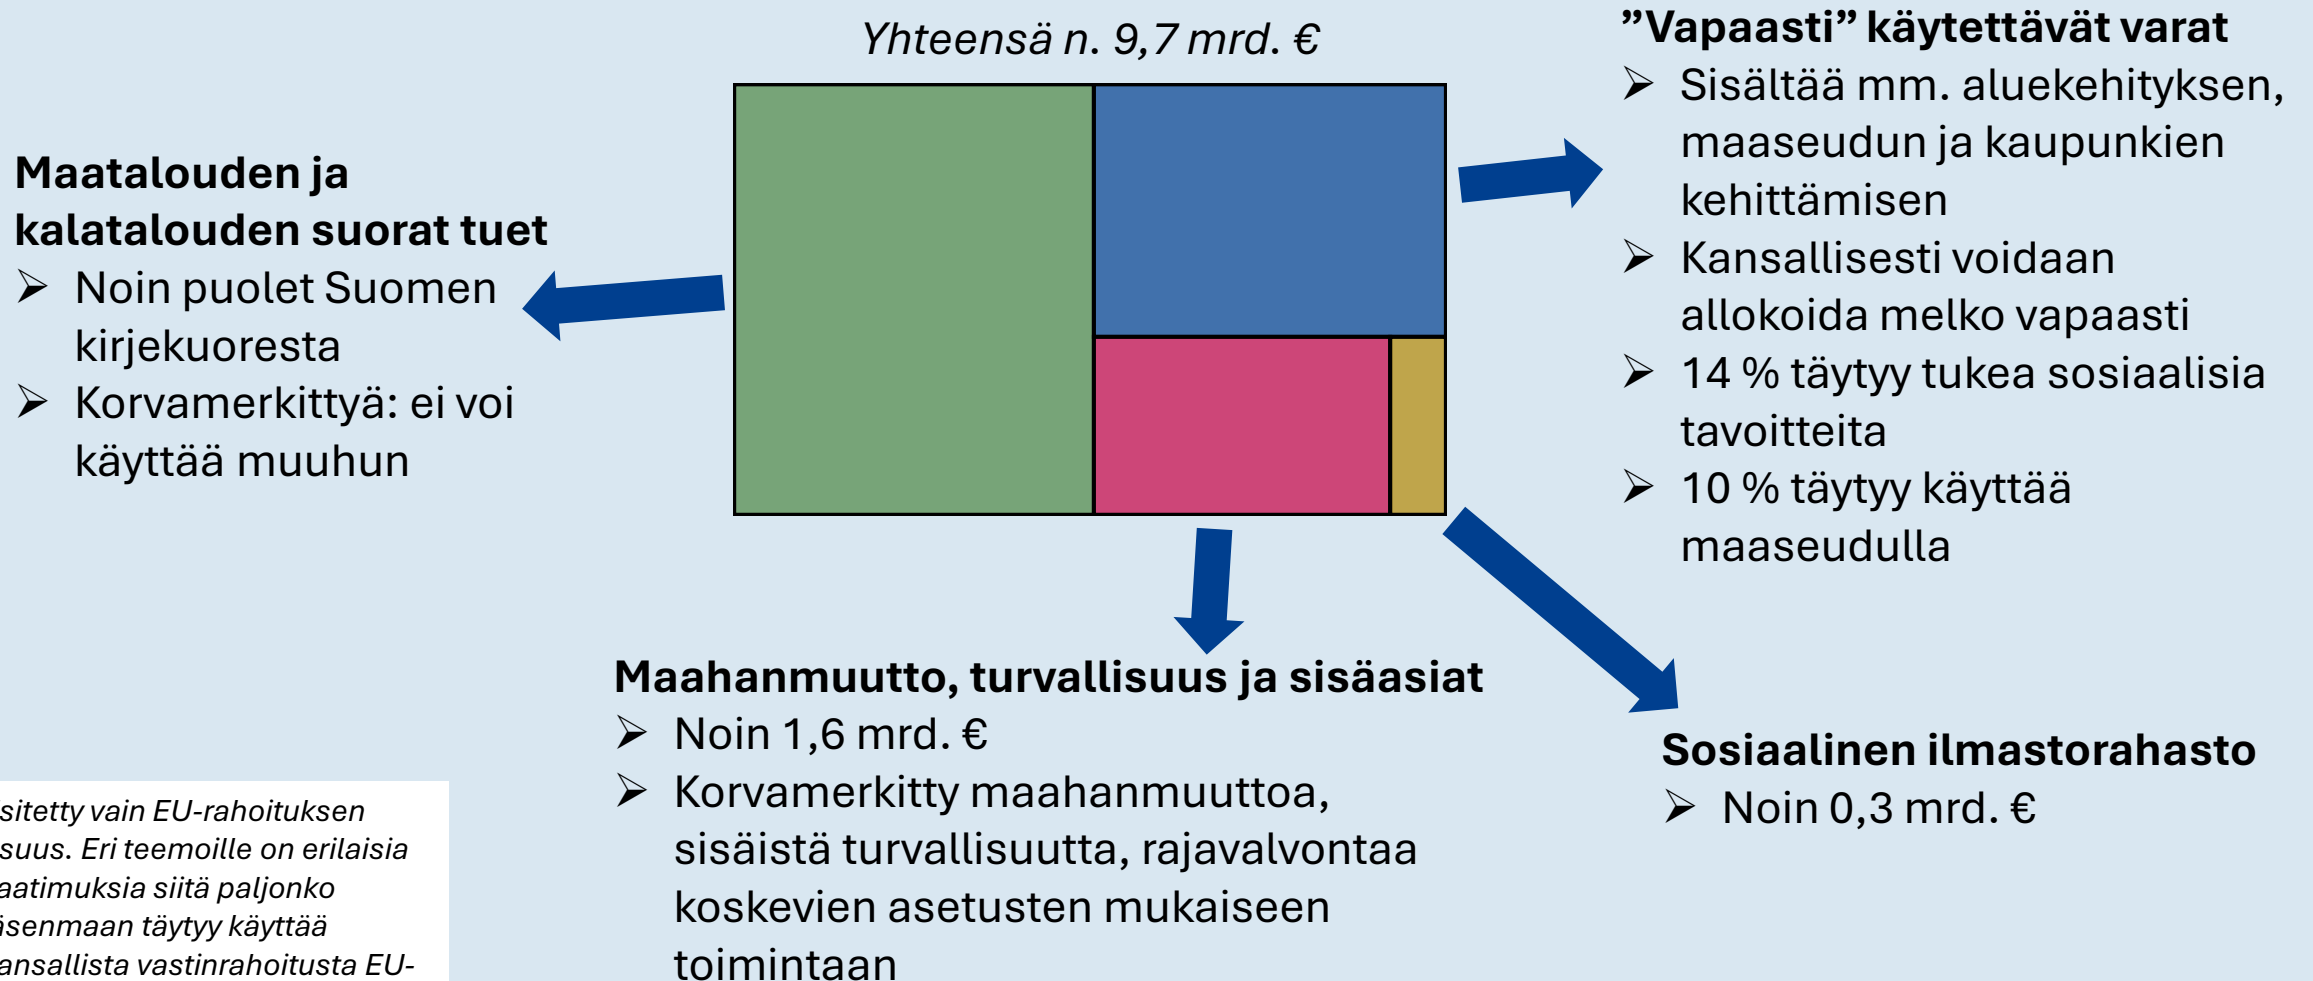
Yhteensä n. 9,7 mrd. €

Maatalouden ja kalatalouden suorat tuet
➢ Noin puolet Suomen kirjekuoresta
➢ Korvamerkittyä: ei voi käyttää muuhun

”Vapaasti” käytettävät varat
➢ Sisältää mm. aluekehityksen, maaseudun ja kaupunkien kehittämisen
➢ Kansallisesti voidaan allokoida melko vapaasti
➢ 14 % täytyy tukea sosiaalisia tavoitteita
➢ 10 % täytyy käyttää maaseudulla

Maahanmuutto, turvallisuus ja sisäasiat
➢ Noin 1,6 mrd. €
➢ Korvamerkitty maahanmuuttoa, sisäistä turvallisuutta, rajavalvontaa koskevien asetusten mukaiseen toimintaan

Sosiaalinen ilmastorahasto
➢ Noin 0,3 mrd. €

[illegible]sitetty vain EU-rahoituksen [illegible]suus. Eri teemoille on erilaisia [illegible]aatimuksia siitä paljonko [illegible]isenmaan täytyy käyttää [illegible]ansallista vastinrahoitusta EU-